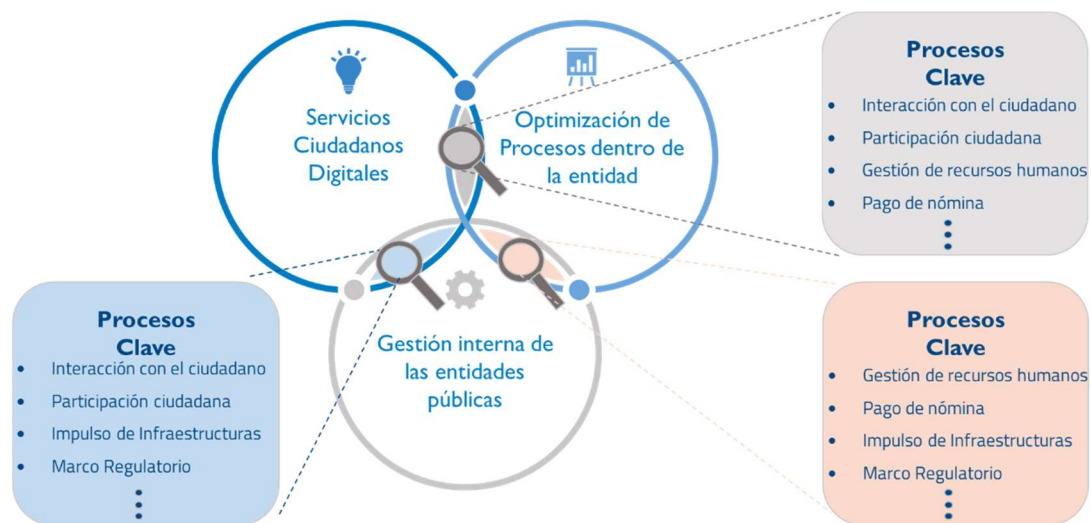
Servicios Ciudadanos Digitales

Optimización de Procesos dentro de la entidad

Gestión interna de las entidades públicas

Procesos Clave
- Interacción con el ciudadano
- Participación ciudadana
- Gestión de recursos humanos
- Pago de nómina
⋮

Procesos Clave
- Interacción con el ciudadano
- Participación ciudadana
- Impulso de Infraestructuras
- Marco Regulatorio
⋮

Procesos Clave
- Gestión de recursos humanos
- Pago de nómina
- Impulso de Infraestructuras
- Marco Regulatorio
⋮